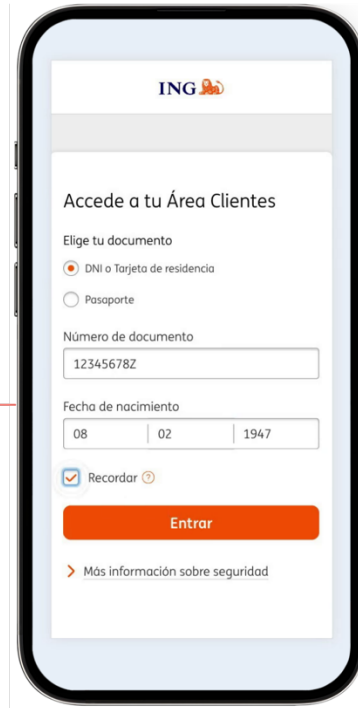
ING

Accede a tu Área Clientes

Elige tu documento

DNI o Tarjeta de residencia

Pasaporte

Número de documento

12345678Z

Fecha de nacimiento

08 | 02 | 1947

Recordar ?

Entrar

Más información sobre seguridad